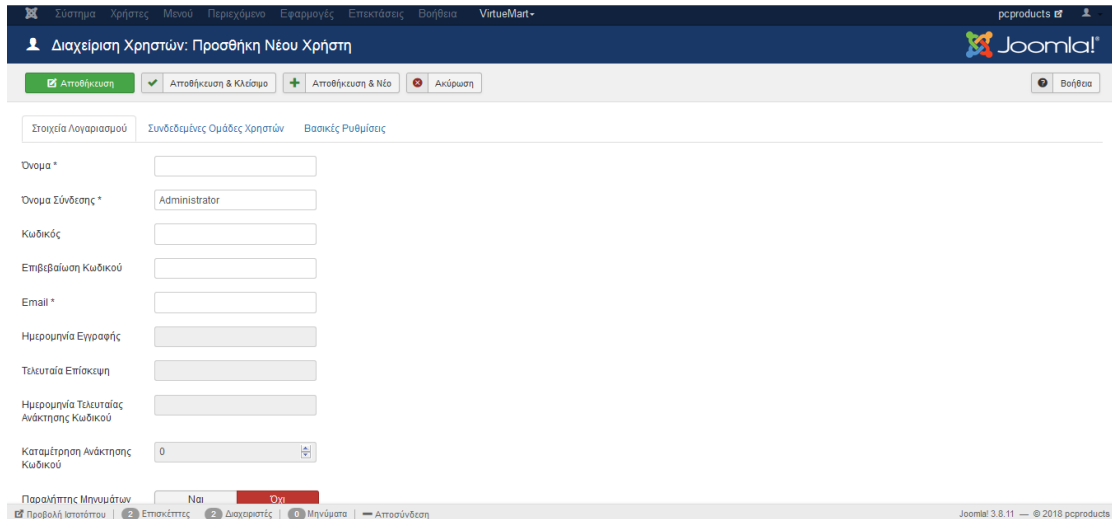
Σύστημα Χρήστες Μενού Περιεχόμενο Εφαρμογές Επεκτάσεις Βοήθεια VirtueMart

pcproducts

Διαχείριση Χρηστών: Προσθήκη Νέου Χρήστη

Joomla!

Αποθήκευση | Αποθήκευση & Κλείσιμο | Αποθήκευση & Νέο | Ακύρωση

Βοήθεια

Στοιχεία Λογαριασμού | Συνδεδεμένες Ομάδες Χρηστών | Βασικές Ρυθμίσεις

Όνομα *

Όνομα Σύνδεσης *
Administrator

Κωδικός

Επιβεβαίωση Κωδικού

Email *

Ημερομηνία Εγγραφής

Τελευταία Επίσκεψη

Ημερομηνία Τελευταίας Ανάκτησης Κωδικού

Καταμέτρηση Ανάκτησης Κωδικού
0

Παραλήπτης Μηνυμάτων
Ναι | Όχι

Προβολή Ιστοτόπου | 2 Επισκέπτες | 2 Διαχειριστές | 0 Μηνύματα | — Αποσύνδεση

Joomla! 3.8.11 — © 2018 pcproducts